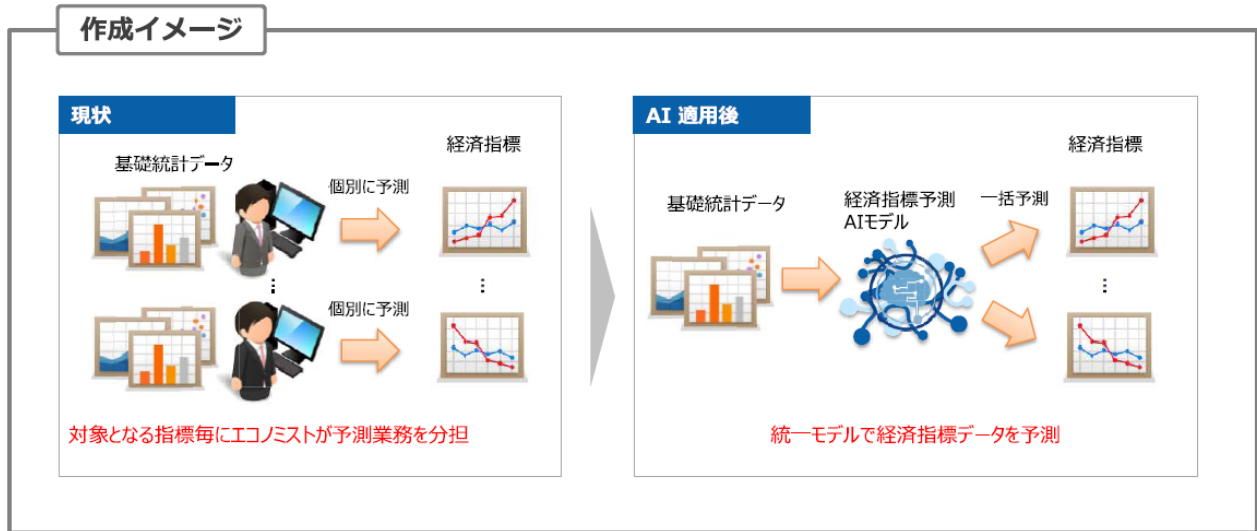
作成イメージ

現状

基礎統計データ

経済指標

個別に予測

⋮

⋮

個別に予測

対象となる指標毎にエコノミストが予測業務を分担

AI 適用後

経済指標

基礎統計データ

経済指標予測 AIモデル

一括予測

⋮

統一モデルで経済指標データを予測